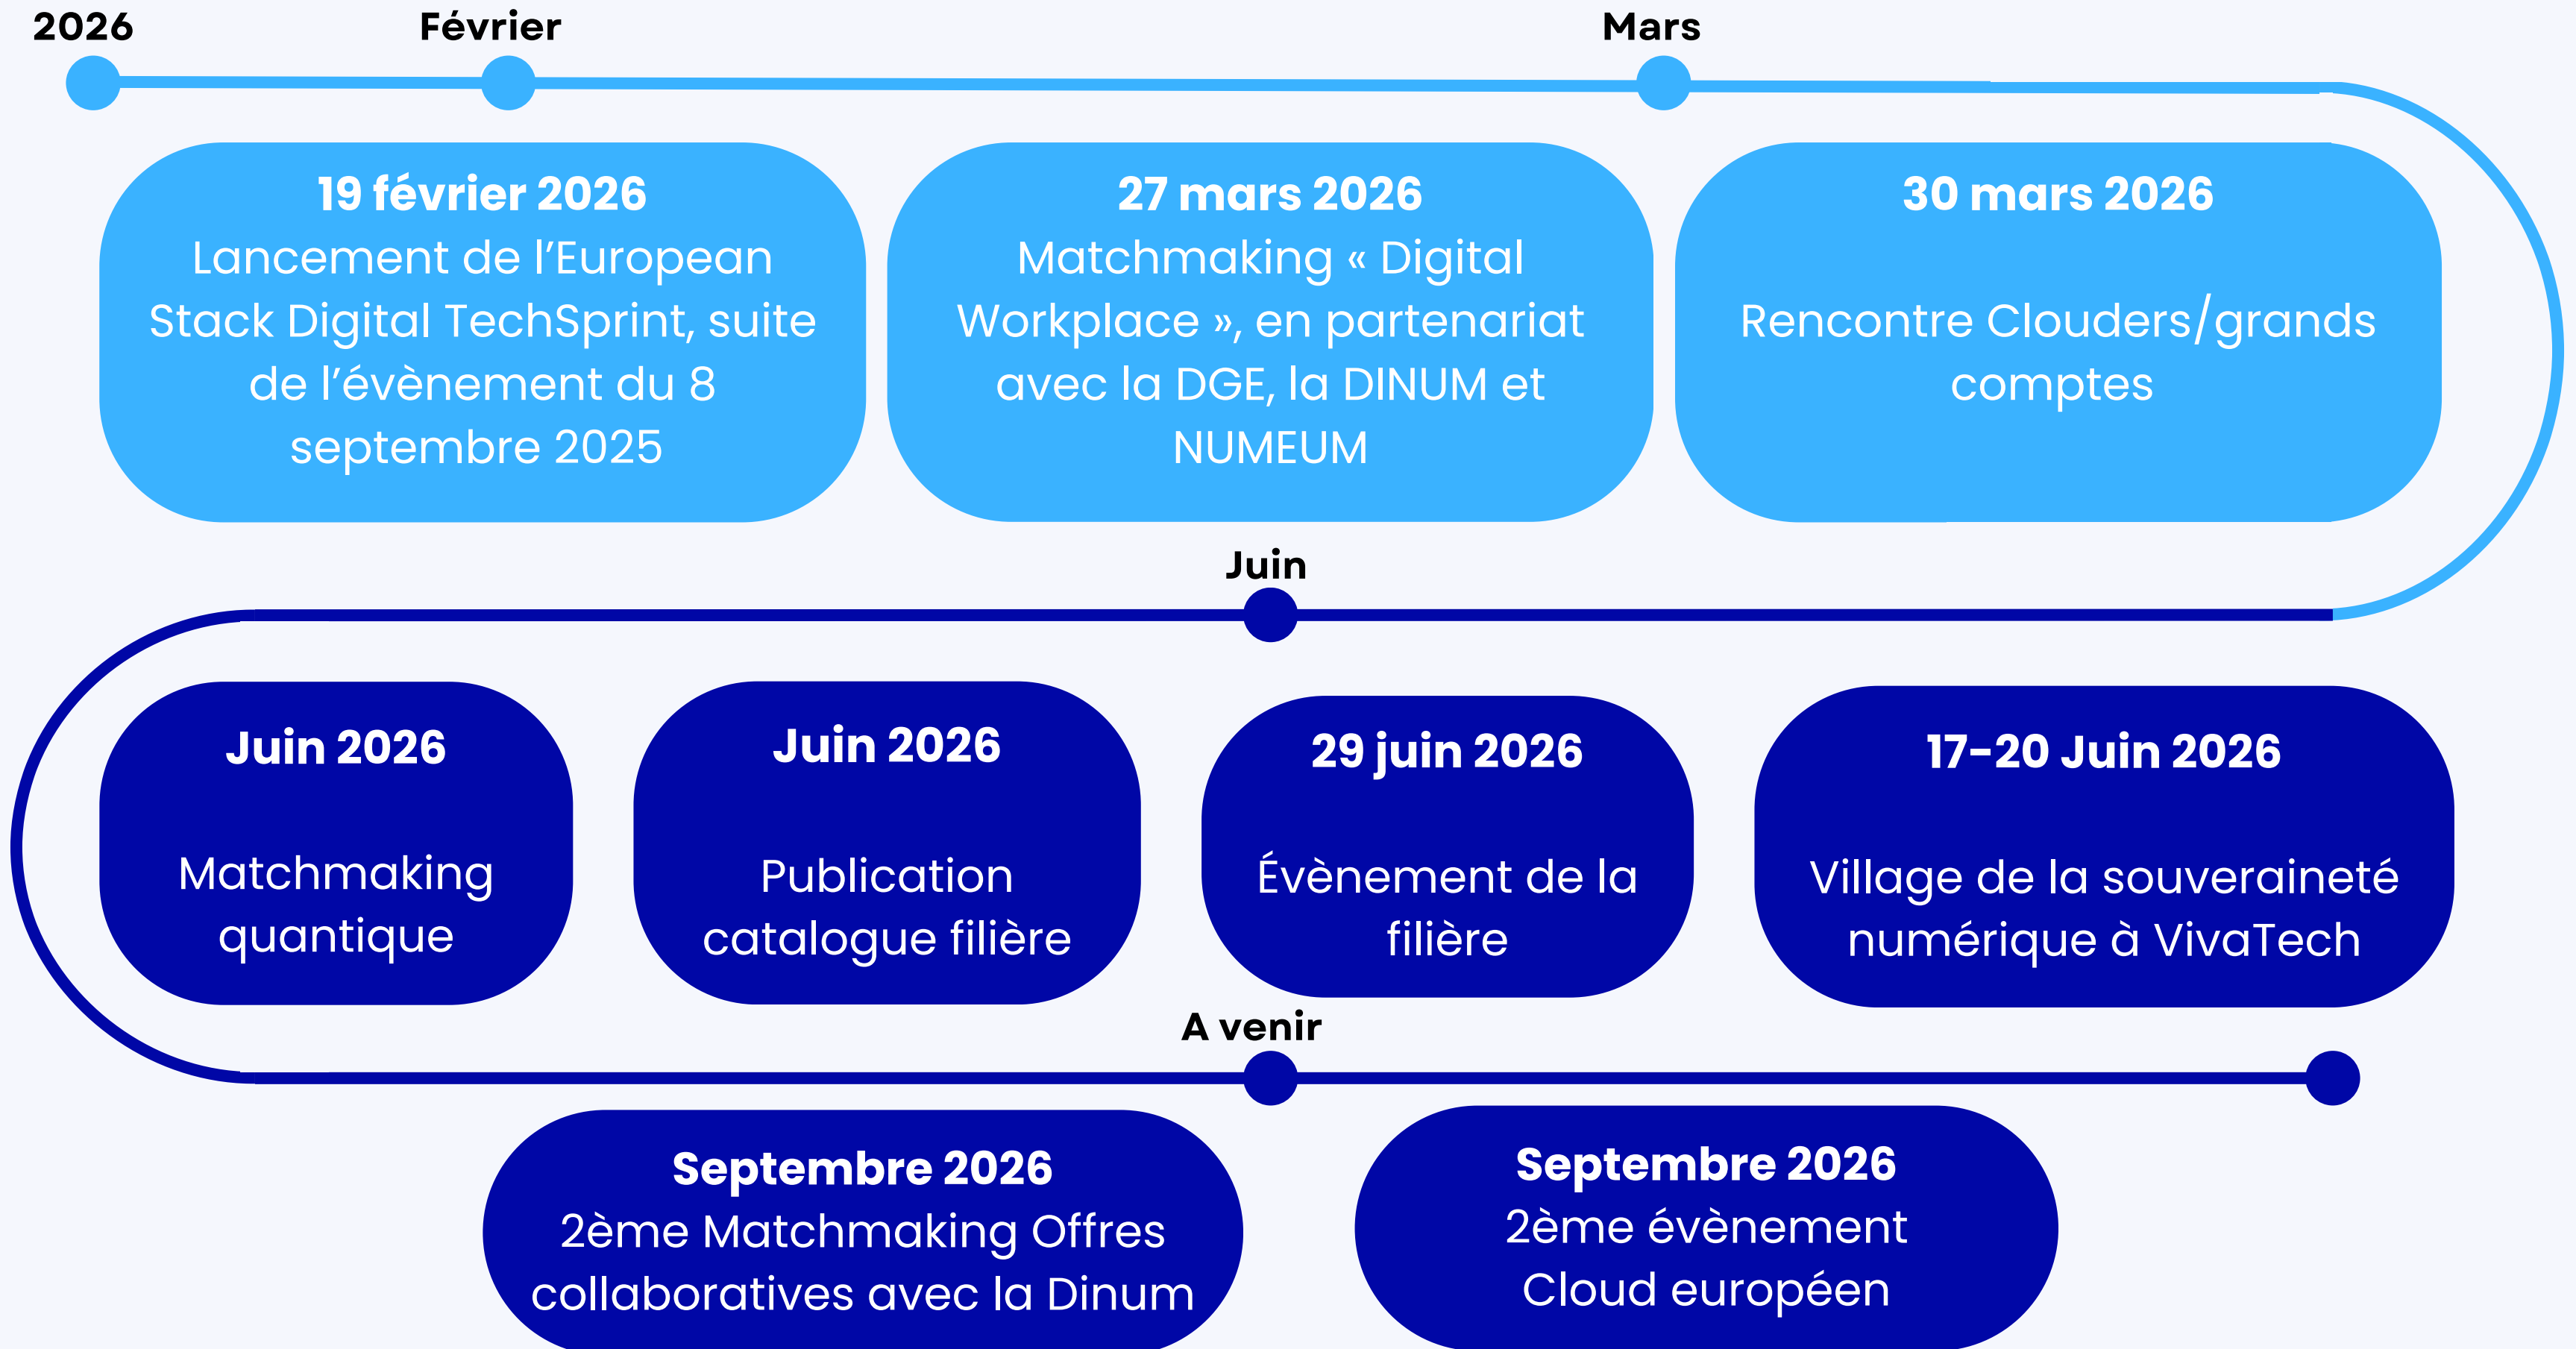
2026

Février

Mars

19 février 2026
Lancement de l’European Stack Digital TechSprint, suite de l’évènement du 8 septembre 2025

27 mars 2026
Matchmaking « Digital Workplace », en partenariat avec la DGE, la DINUM et NUMEUM

30 mars 2026
Rencontre Clouders/grands comptes

Juin

Juin 2026
Matchmaking quantique

Juin 2026
Publication catalogue filière

29 juin 2026
Évènement de la filière

17-20 Juin 2026
Village de la souveraineté numérique à VivaTech

A venir

Septembre 2026
2ème Matchmaking Offres collaboratives avec la Dinum

Septembre 2026
2ème évènement Cloud européen